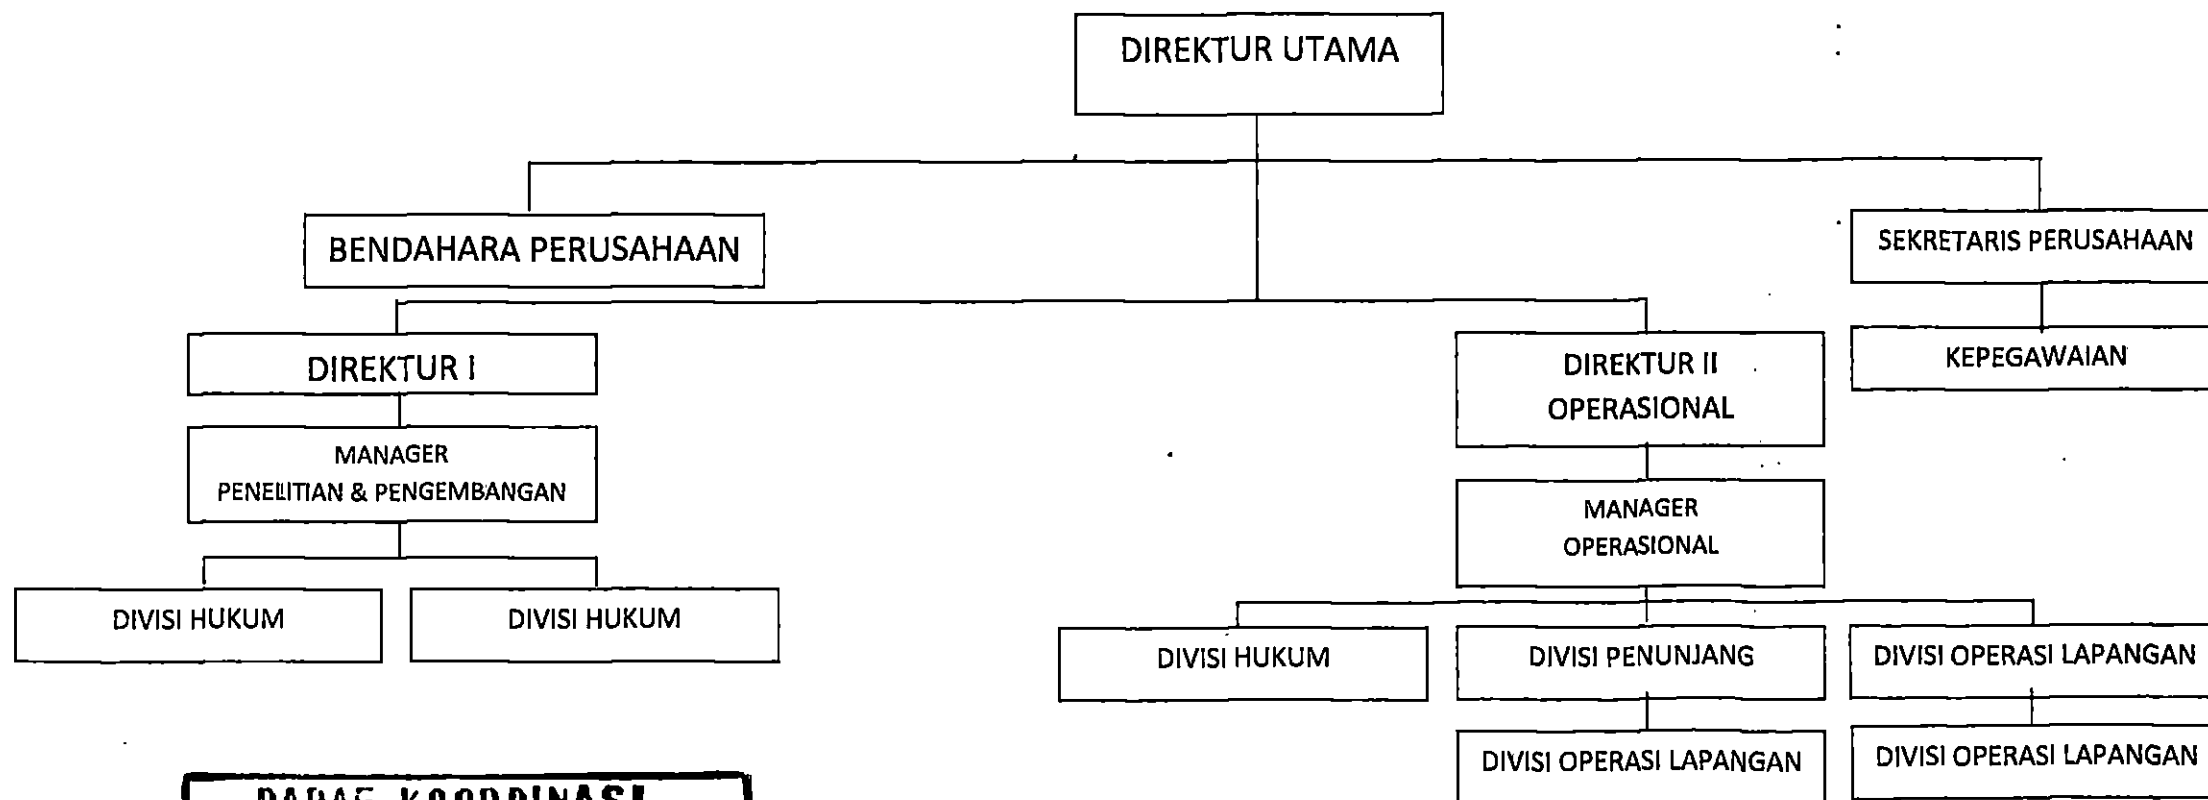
DIREKTUR UTAMA

BENDAHARA PERUSAHAAN

SEKRETARIS PERUSAHAAN

KEPEGAWAIAN

DIREKTUR I

MANAGER
PENELITIAN & PENGEMBANGAN

DIVISI HUKUM

DIVISI HUKUM

DIREKTUR II
OPERASIONAL

MANAGER
OPERASIONAL

DIVISI HUKUM

DIVISI PENUNJANG

DIVISI OPERASI LAPANGAN

DIVISI OPERASI LAPANGAN

DIVISI OPERASI LAPANGAN

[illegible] KOORDINASI